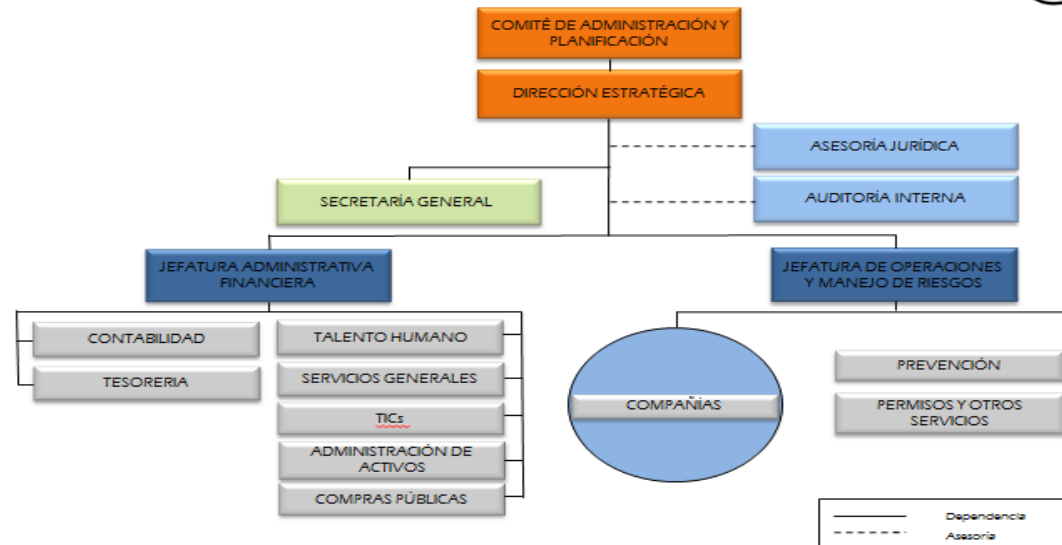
COMITÉ DE ADMINISTRACIÓN Y PLANIFICACIÓN

DIRECCIÓN ESTRATÉGICA

ASESORÍA JURÍDICA

SECRETARÍA GENERAL

AUDITORÍA INTERNA

JEFATURA ADMINISTRATIVA FINANCIERA

JEFATURA DE OPERACIONES Y MANEJO DE RIESGOS

CONTABILIDAD

TESORERIA

TALENTO HUMANO

SERVICIOS GENERALES

TICs

ADMINISTRACIÓN DE ACTIVOS

COMPRAS PÚBLICAS

COMPAÑÍAS

PREVENCIÓN

PERMISOS Y OTROS SERVICIOS

Dependencia

Asesoría